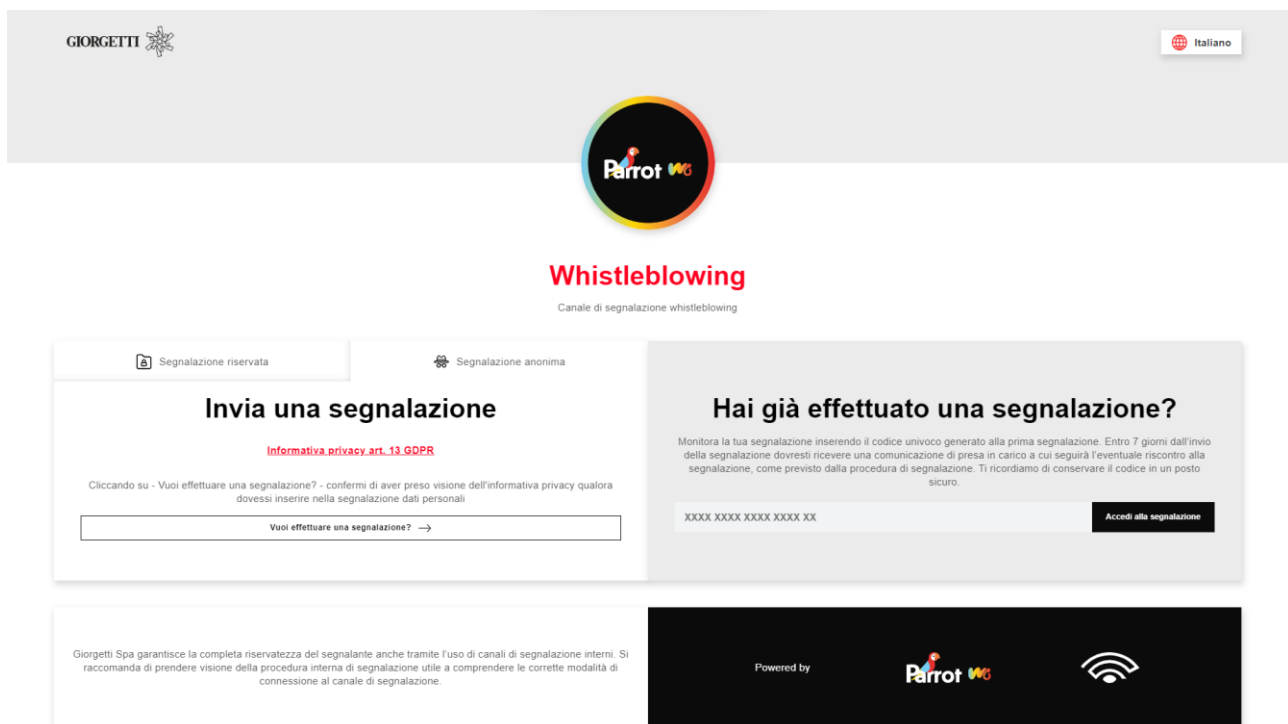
GIORGETTI

Italiano

Parrot WB

Whistleblowing

Canale di segnalazione whistleblowing

Segnalazione riservata

Segnalazione anonima

Invia una segnalazione

Informativa privacy art. 13 GDPR

Cliccando su - Vuoi effettuare una segnalazione? - confermi di aver preso visione dell'informativa privacy qualora dovessi inserire nella segnalazione dati personali

Vuoi effettuare una segnalazione? →

Hai già effettuato una segnalazione?

Monitora la tua segnalazione inserendo il codice univoco generato alla prima segnalazione. Entro 7 giorni dall'invio della segnalazione dovresti ricevere una comunicazione di presa in carico a cui seguirà l'eventuale riscontro alla segnalazione, come previsto dalla procedura di segnalazione. Ti ricordiamo di conservare il codice in un posto sicuro.

XXXX XXXX XXXX XXXX XX

Accedi alla segnalazione

Giorgetti Spa garantisce la completa riservatezza del segnalante anche tramite l'uso di canali di segnalazione interni. Si raccomanda di prendere visione della procedura interna di segnalazione utile a comprendere le corrette modalità di connessione al canale di segnalazione.

Powered by

Parrot WB